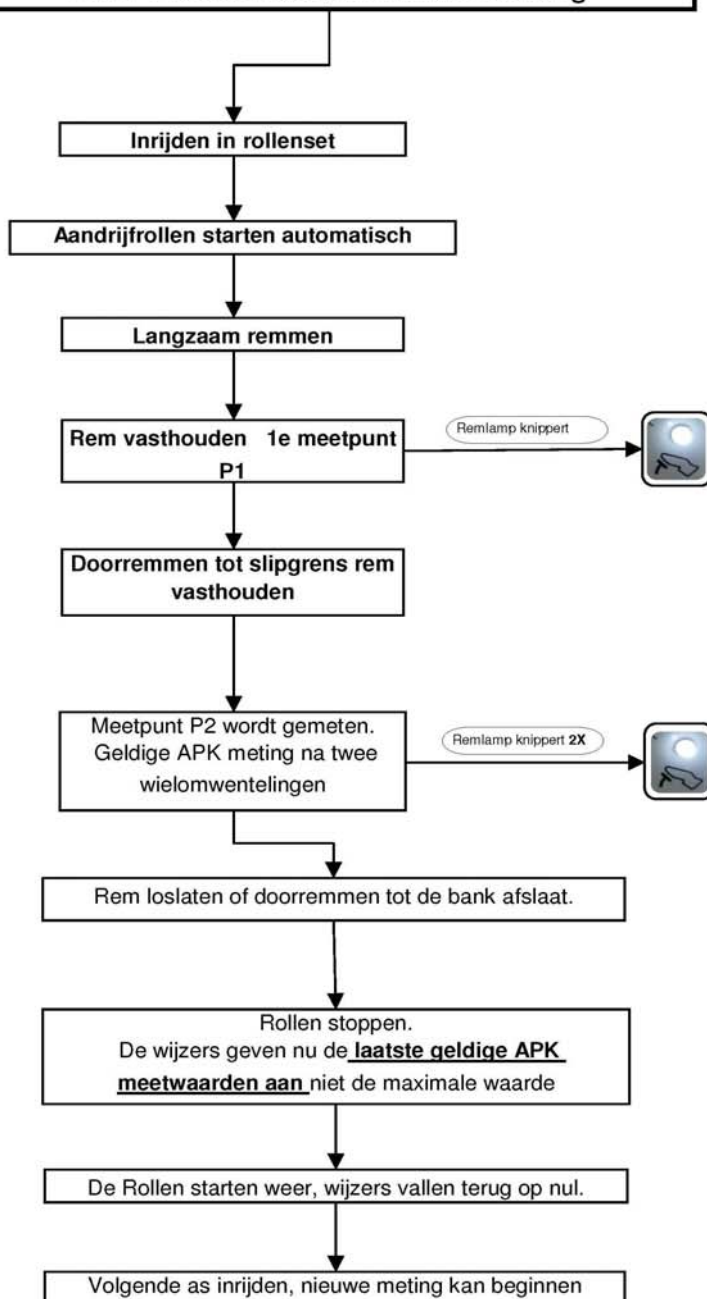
Inrijden in rollenset

Aandrijfrollen starten automatisch

Langzaam remmen

Rem vasthouden 1e meetpunt P1

Remlamp knippert

Doorremmen tot slipgrens rem vasthouden

Meetpunt P2 wordt gemeten. Geldige APK meting na twee wielomwentelingen

Remlamp knippert **2X**

Rem loslaten of doorremmen tot de bank afslaat.

Rollen stoppen. De wijzers geven nu de **laatste geldige APK meetwaarden aan** niet de maximale waarde

De Rollen starten weer, wijzers vallen terug op nul.

Volgende as inrijden, nieuwe meting kan beginnen